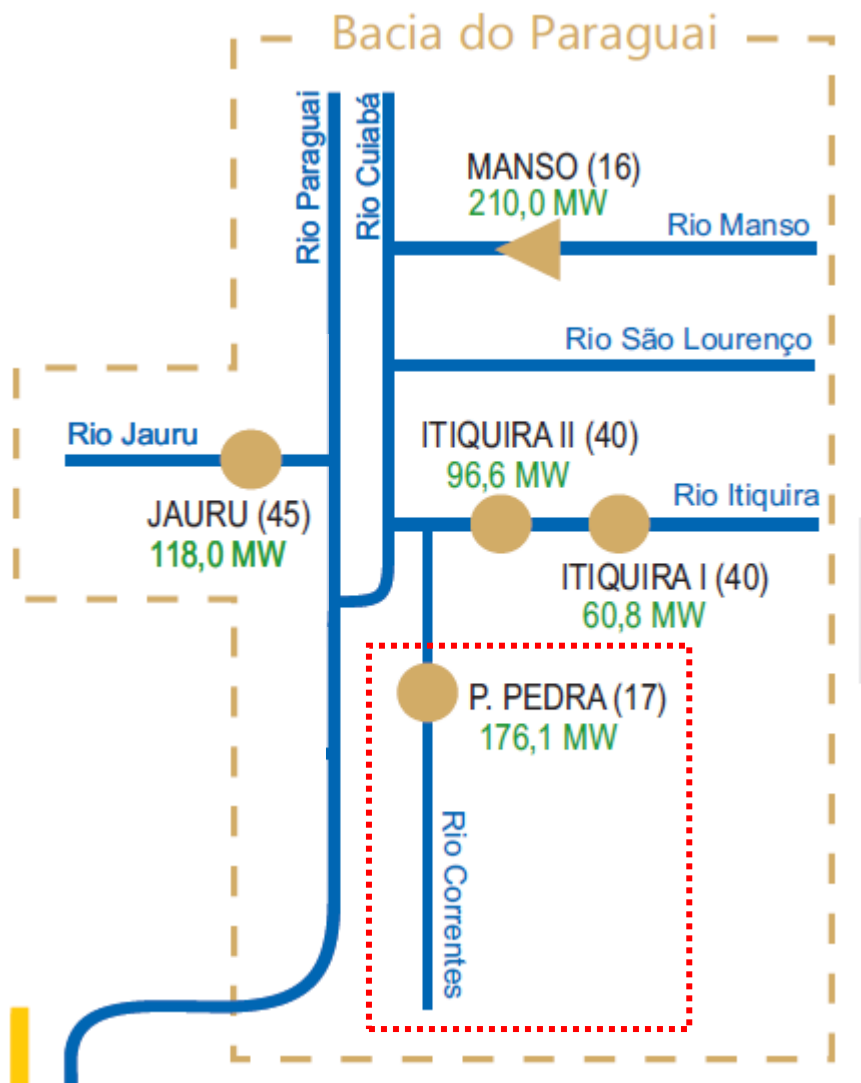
Bacia do Paraguai

Rio Paraguai

Rio Cuiabá

MANSO (16)
210,0 MW

Rio Manso

Rio São Lourenço

Rio Jauru

JAURU (45)
118,0 MW

ITIQUIRA II (40)
96,6 MW

Rio Itiquira

ITIQUIRA I (40)
60,8 MW

P. PEDRA (17)
176,1 MW

Rio Correntes